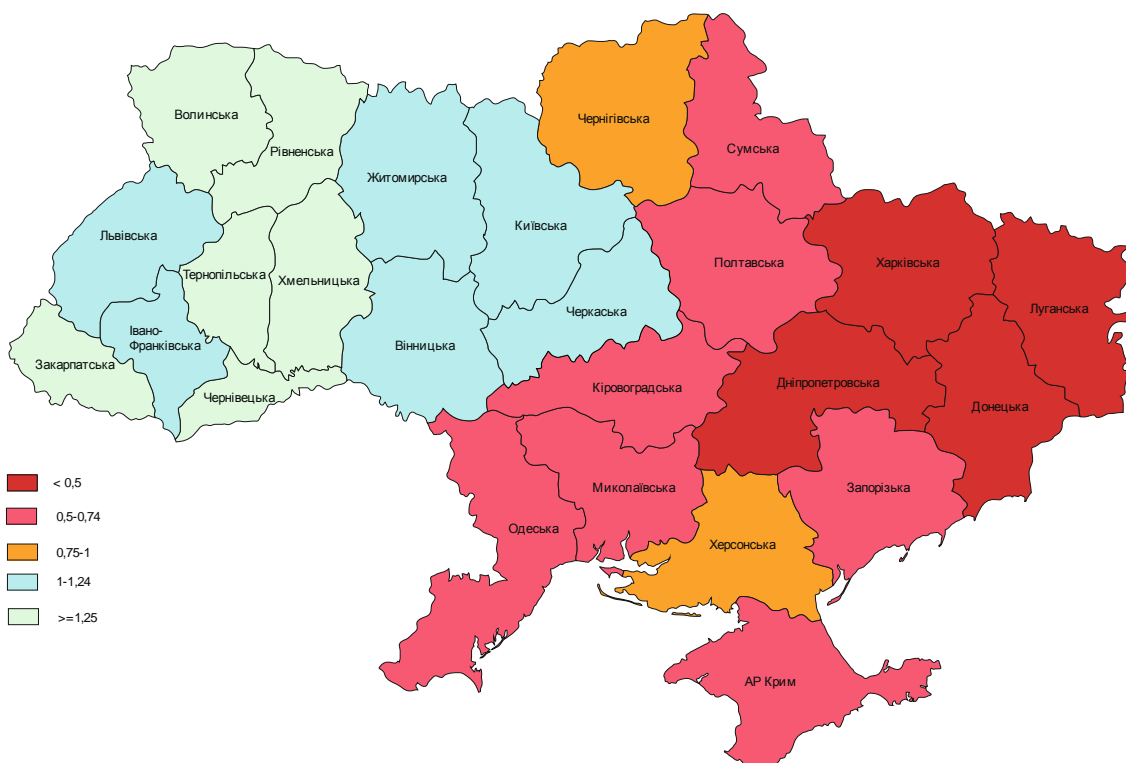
Волинська
Рівненська
Чернігівська
Сумська
Житомирська
Київська
Львівська
Тернопільська
Хмельницька
Полтавська
Харківська
Луганська
Черкаська
Івано-Франківська
Закарпатська
Вінницька
Кіровоградська
Дніпропетровська
Донецька
Чернівецька
Миколаївська
Запорізька
Одеська
Херсонська
АР Крим

< 0,5
0,5-0,74
0,75-1
1-1,24
>=1,25